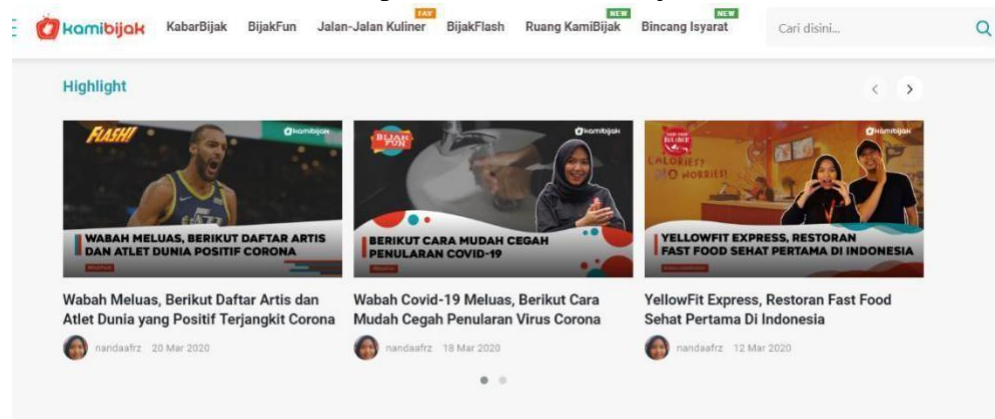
kamibijak KabarBijak BijakFun Jalan-Jalan Kuliner FAV BijakFlash Ruang KamiBijak NEW Bincang Isyarat NEW Cari disini...

Highlight

FLASH! kamibijak
WABAH MELUAS, BERIKUT DAFTAR ARTIS DAN ATLET DUNIA POSITIF CORONA

Wabah Meluas, Berikut Daftar Artis dan Atlet Dunia yang Positif Terjangkit Corona
nandaafrz 20 Mar 2020

BIJAK FUN kamibijak
BERIKUT CARA MUDAH CEGAH PENULARAN COVID-19

Wabah Covid-19 Meluas, Berikut Cara Mudah Cegah Penularan Virus Corona
nandaafrz 18 Mar 2020

kamibijak
CALORIES? NO WORRIES!
YELLOWFIT EXPRESS, RESTORAN FAST FOOD SEHAT PERTAMA DI INDONESIA

YellowFit Express, Restoran Fast Food Sehat Pertama Di Indonesia
nandaafrz 12 Mar 2020